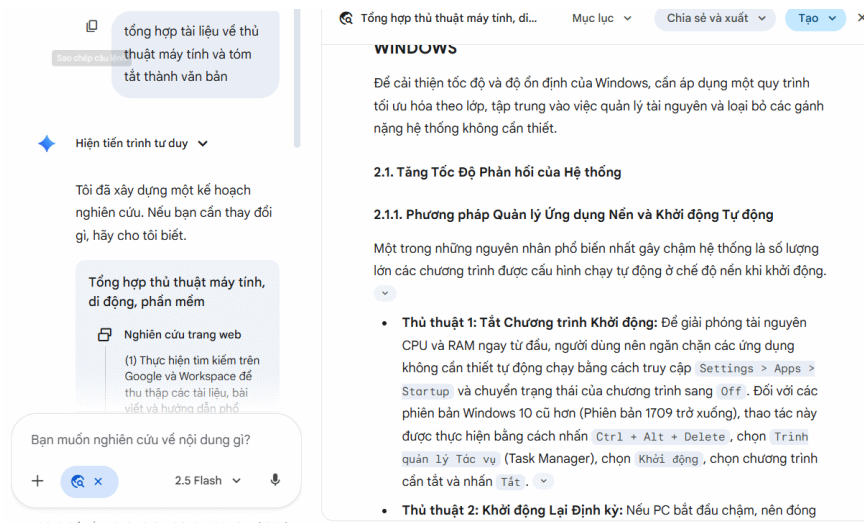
tổng hợp tài liệu về thủ thuật máy tính và tóm tắt thành văn bản

Sao chép câu lệnh

Hiện tiến trình tư duy

Tôi đã xây dựng một kế hoạch nghiên cứu. Nếu bạn cần thay đổi gì, hãy cho tôi biết.

Tổng hợp thủ thuật máy tính, di động, phần mềm

Nghiên cứu trang web

(1) Thực hiện tìm kiếm trên Google và Workspace để thu thập các tài liệu, bài viết và hướng dẫn phổ

Bạn muốn nghiên cứu về nội dung gì?

+

2.5 Flash

Tổng hợp thủ thuật máy tính, di...

Mục lục

Chia sẻ và xuất

Tạo

WINDOWS

Để cải thiện tốc độ và độ ổn định của Windows, cần áp dụng một quy trình tối ưu hóa theo lớp, tập trung vào việc quản lý tài nguyên và loại bỏ các gánh nặng hệ thống không cần thiết.

2.1. Tăng Tốc Độ Phản hồi của Hệ thống

2.1.1. Phương pháp Quản lý Ứng dụng Nền và Khởi động Tự động

Một trong những nguyên nhân phổ biến nhất gây chậm hệ thống là số lượng lớn các chương trình được cấu hình chạy tự động ở chế độ nền khi khởi động.

- **Thủ thuật 1: Tắt Chương trình Khởi động:** Để giải phóng tài nguyên CPU và RAM ngay từ đầu, người dùng nên ngăn chặn các ứng dụng không cần thiết tự động chạy bằng cách truy cập `Settings > Apps > Startup` và chuyển trạng thái của chương trình sang `Off`. Đối với các phiên bản Windows 10 cũ hơn (Phiên bản 1709 trở xuống), thao tác này được thực hiện bằng cách nhấn `Ctrl + Alt + Delete`, chọn `Trình quản lý Tác vụ` (Task Manager), chọn `Khởi động`, chọn chương trình cần tắt và nhấn `Tắt`.
- **Thủ thuật 2: Khởi động Lại Định kỳ:** Nếu PC bắt đầu chậm, nên đóng